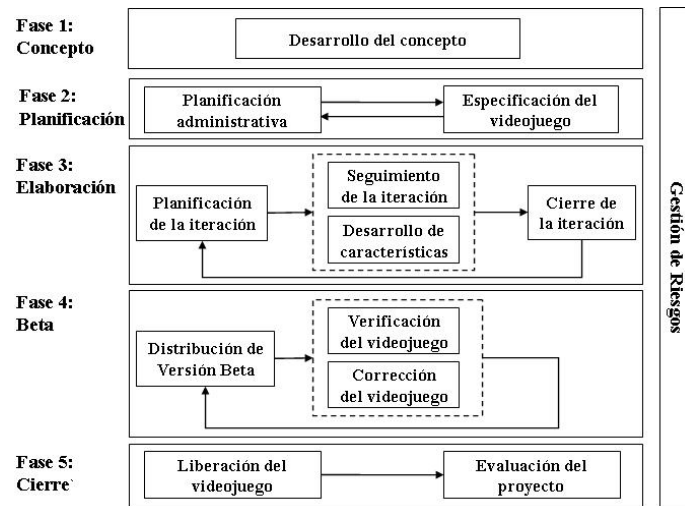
Fase 1:
Concepto

Desarrollo del concepto

Fase 2:
Planificación

Planificación administrativa

Especificación del videojuego

Fase 3:
Elaboración

Planificación de la iteración

Seguimiento de la iteración

Desarrollo de características

Cierre de la iteración

Fase 4:
Beta

Distribución de Versión Beta

Verificación del videojuego

Corrección del videojuego

Fase 5:
Cierre`

Liberación del videojuego

Evaluación del proyecto

Gestión de Riesgos